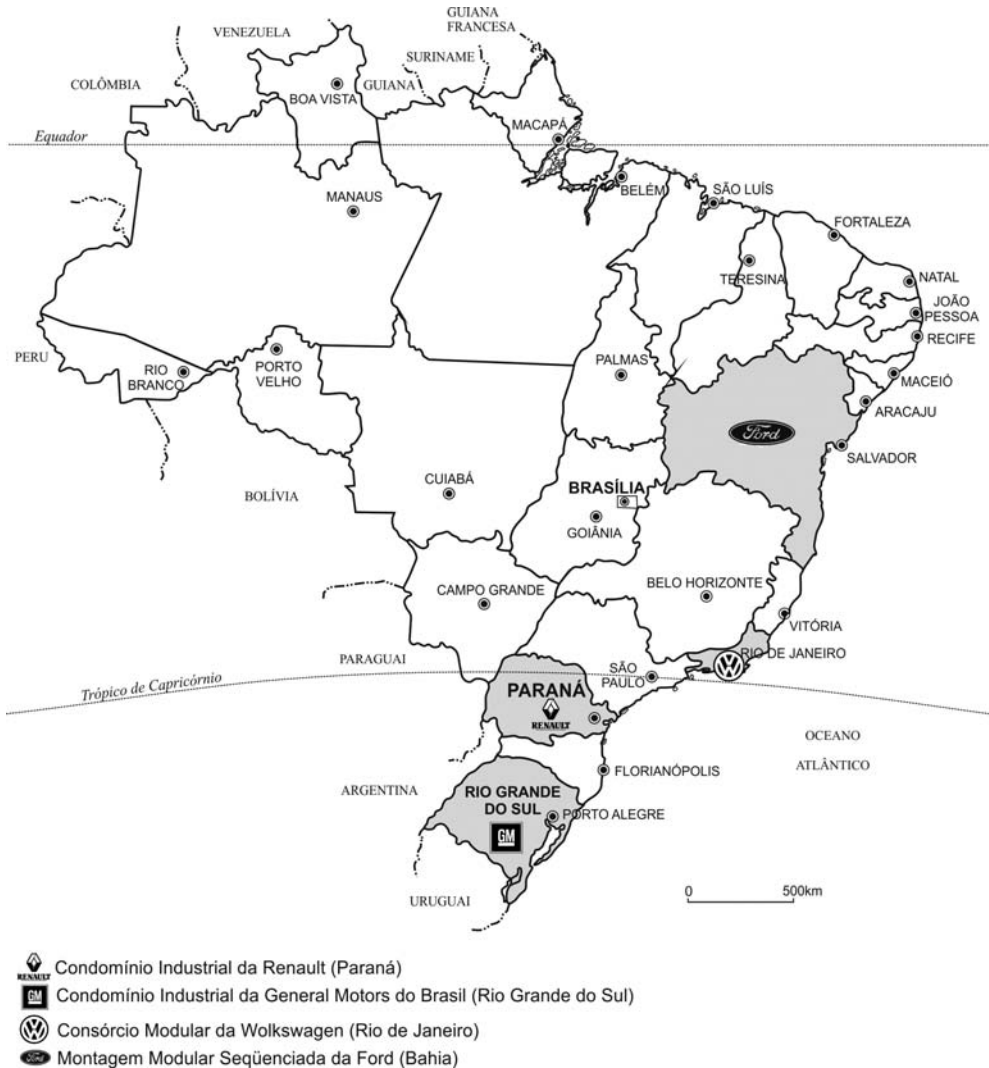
GUIANA FRANCESA
VENEZUELA
SURINAME
COLÔMBIA
GUIANA
BOA VISTA
Equador
MACAPÁ
BELÉM
MANAUS
SÃO LUÍS
FORTALEZA
TERESINA
NATAL
JOÃO PESSOA
RECIFE
PERU
RIO BRANCO
PORTO VELHO
PALMAS
MACEIÓ
ARACAJU
Ford
SALVADOR
CUIABÁ
BOLÍVIA
BRASÍLIA
GOIÂNIA
BELO HORIZONTE
CAMPO GRANDE
VITÓRIA
PARAGUAI
RIO DE JANEIRO
Trópico de Capricórnio
SÃO PAULO
PARANÁ
RENAULT
OCEANO
ATLÂNTICO
FLORIANÓPOLIS
ARGENTINA
RIO GRANDE DO SUL
PORTO ALEGRE
GM
URUGUAI
0
500km

RENAULT Condomínio Industrial da Renault (Paraná)
GM Condomínio Industrial da General Motors do Brasil (Rio Grande do Sul)
Consórcio Modular da Wolkswagen (Rio de Janeiro)
Ford Montagem Modular Seqüenciada da Ford (Bahia)